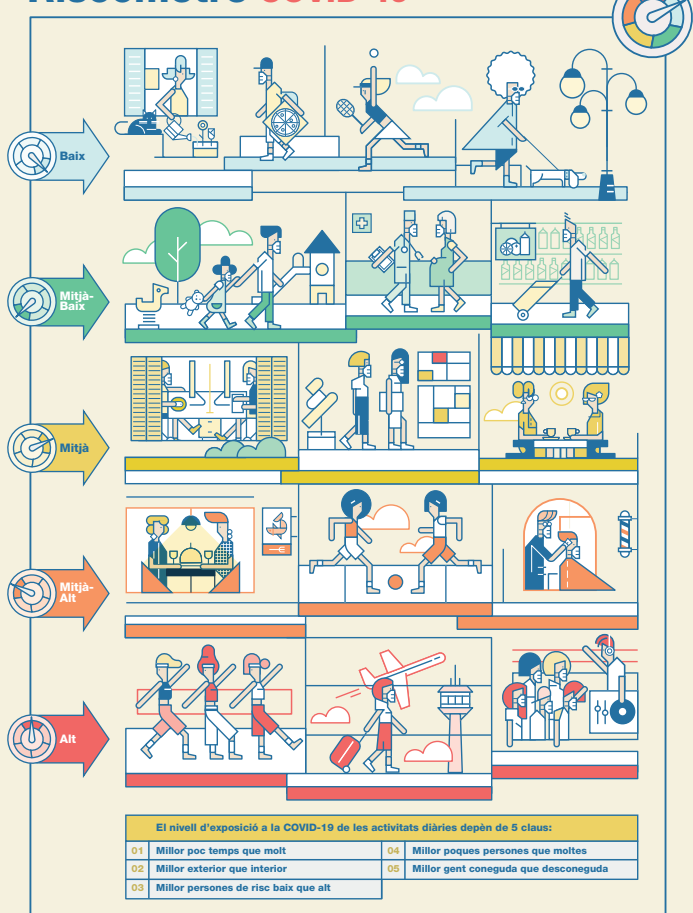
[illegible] COVID-19

Baix

Mitjà-Baix

Mitjà

Mitjà-Alt

Alt

El nivell d'exposició a la COVID-19 de les activitats diàries depèn de 5 claus:

| | | | |
|---|---|---|---|
| 01 | Millor poc temps que molt | 04 | Millor poques persones que moltes |
| 02 | Millor exterior que interior | 05 | Millor gent coneguda que desconeguda |
| 03 | Millor persones de risc baix que alt | | |